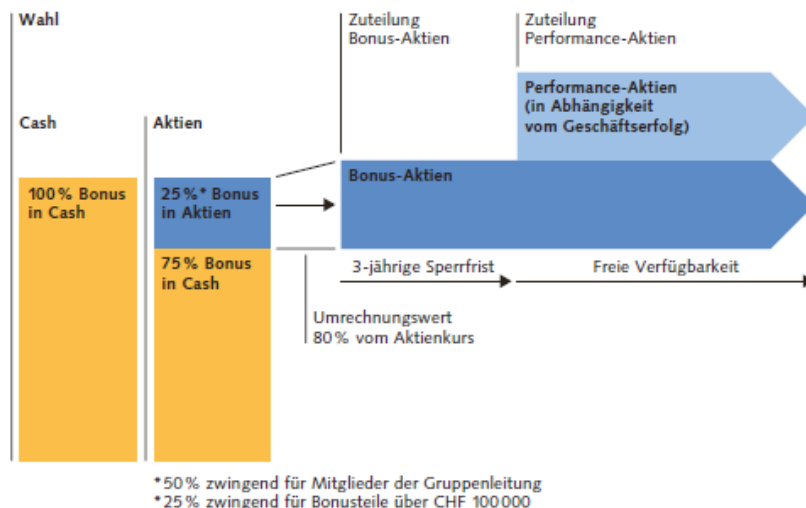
Wahl

Cash

100% Bonus in Cash

Aktien

25%* Bonus in Aktien

75% Bonus in Cash

Zuteilung Bonus-Aktien

Zuteilung Performance-Aktien

Performance-Aktien (in Abhängigkeit vom Geschäftserfolg)

Bonus-Aktien

3-jährige Sperrfrist

Freie Verfügbarkeit

Umrechnungswert 80% vom Aktienkurs

*50% zwingend für Mitglieder der Gruppenleitung
*25% zwingend für Bonusteile über CHF 100 000